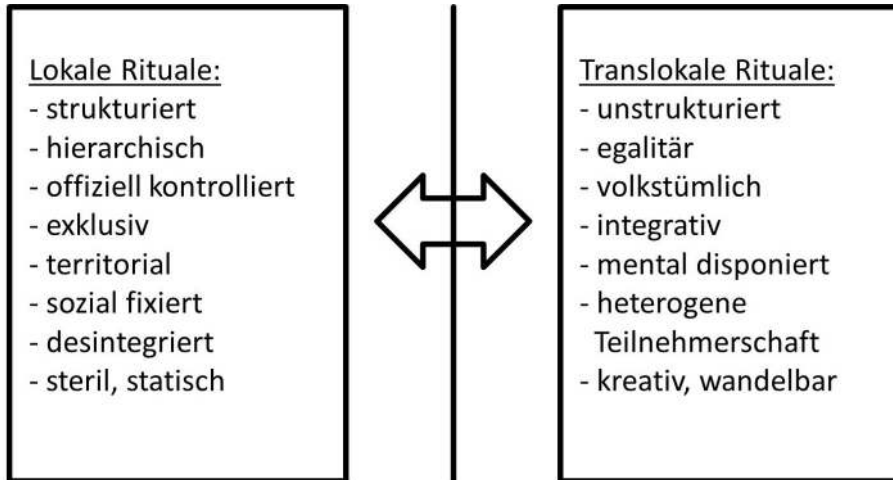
Lokale Rituale:
- strukturiert
- hierarchisch
- offiziell kontrolliert
- exklusiv
- territorial
- sozial fixiert
- desintegriert
- steril, statisch

Translokale Rituale:
- unstrukturiert
- egalitär
- volkstümlich
- integrativ
- mental disponiert
- heterogene Teilnehmerschaft
- kreativ, wandelbar